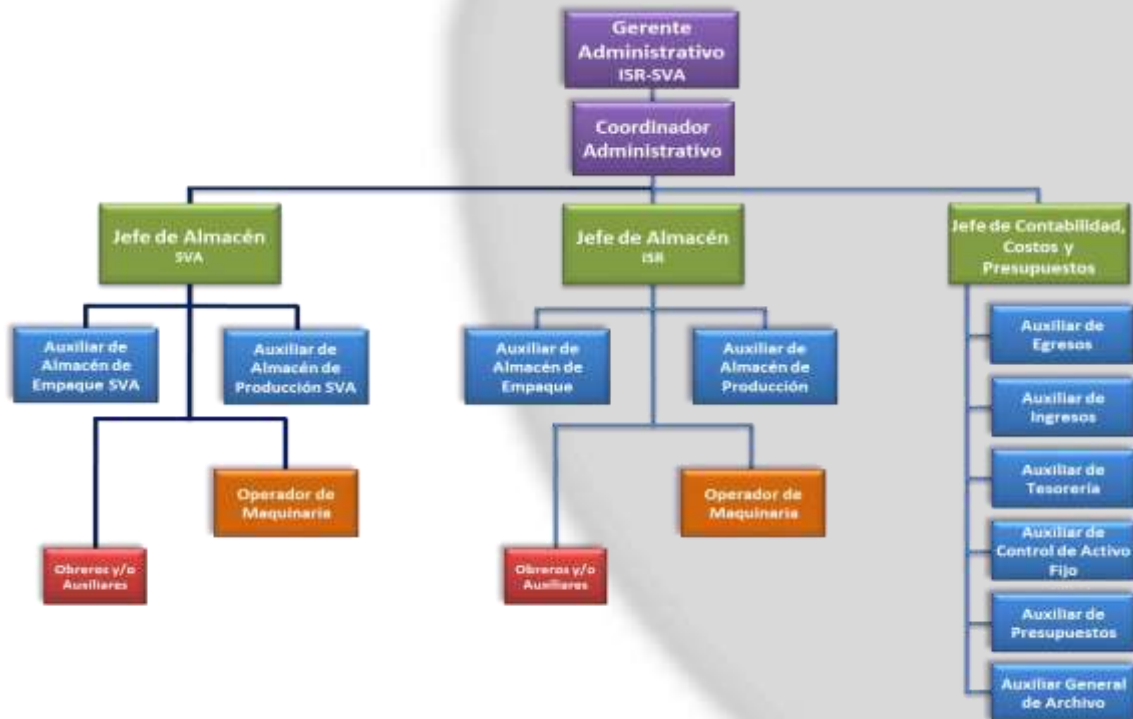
Gerente Administrativo ISR-SVA

Coordinador Administrativo

Jefe de Almacén SVA

Jefe de Almacén ISR

Jefe de Contabilidad, Costos y Presupuestos

Auxiliar de Almacén de Empaque SVA

Auxiliar de Almacén de Producción SVA

Auxiliar de Almacén de Empaque

Auxiliar de Almacén de Producción

Auxiliar de Egresos

Auxiliar de Ingresos

Auxiliar de Tesorería

Auxiliar de Control de Activo Fijo

Auxiliar de Presupuestos

Auxiliar General de Archivo

Operador de Maquinaria

Operador de Maquinaria

Obreros y/o Auxiliares

Obreros y/o Auxiliares